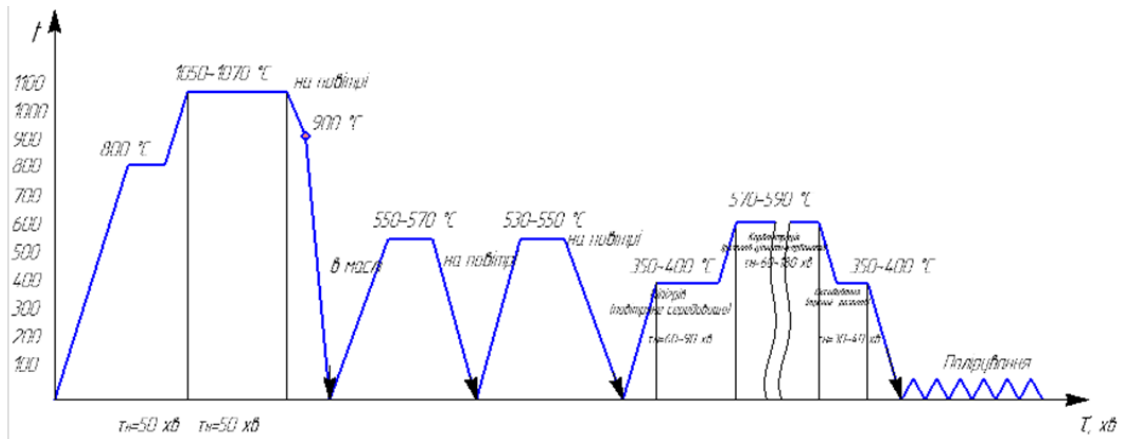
t

1100
1000
900
800
700
600
500
400
300
200
100

800 °C
1050–1070 °C
на повітрі
900 °C
в масло
550–570 °C
на повітрі
530–550 °C
на повітрі
350–400 °C
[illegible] (водотривке середовище)
τн=60–90 хв
570–590 °C
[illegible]
τн=60–180 хв
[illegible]
τн=30–40 хв
350–400 °C
Полірування

τн=50 хв
τн=50 хв
τ, хв